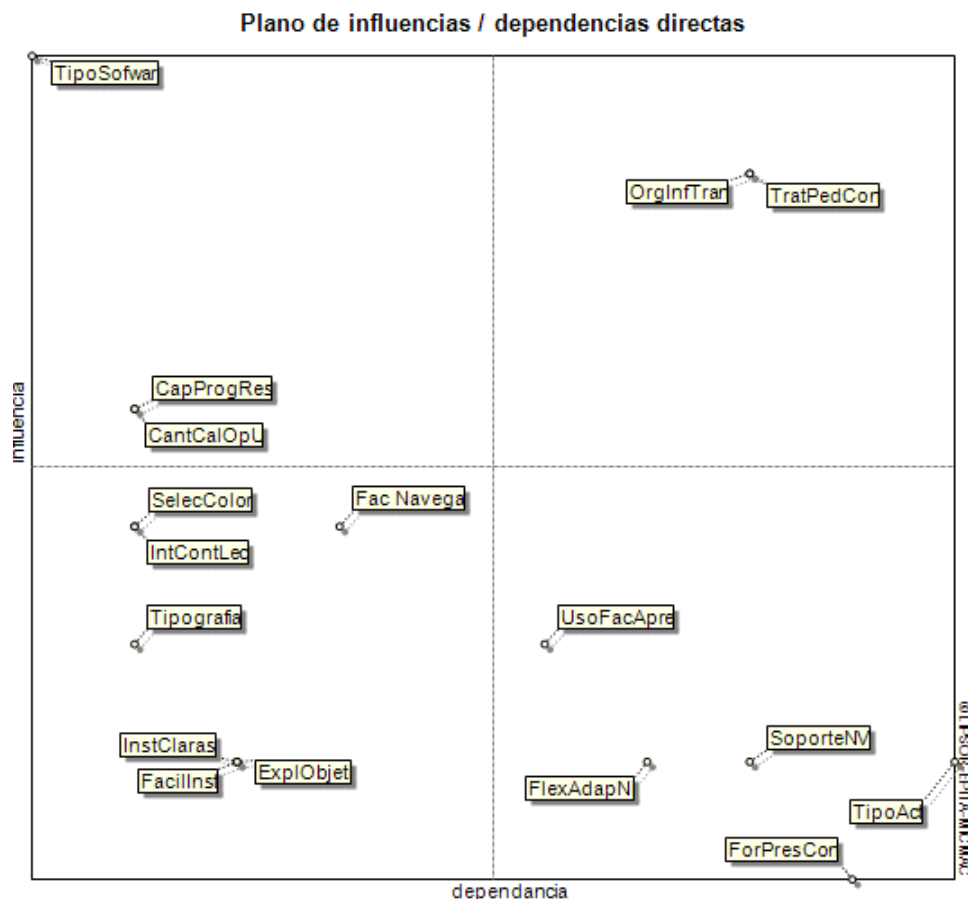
Plano de influencias / dependencias directas

influencia

TipoSofwar

OrgInfTran

TratPedCon

CapProgRes

CantCalOpU

SelecColor

Fac Navega

IntContLec

Tipografia

UsoFacApre

InstClaras

FacilInst

ExplObjet

SoporteNV

FlexAdapN

TipoAct

ForPresCon

dependancia

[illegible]